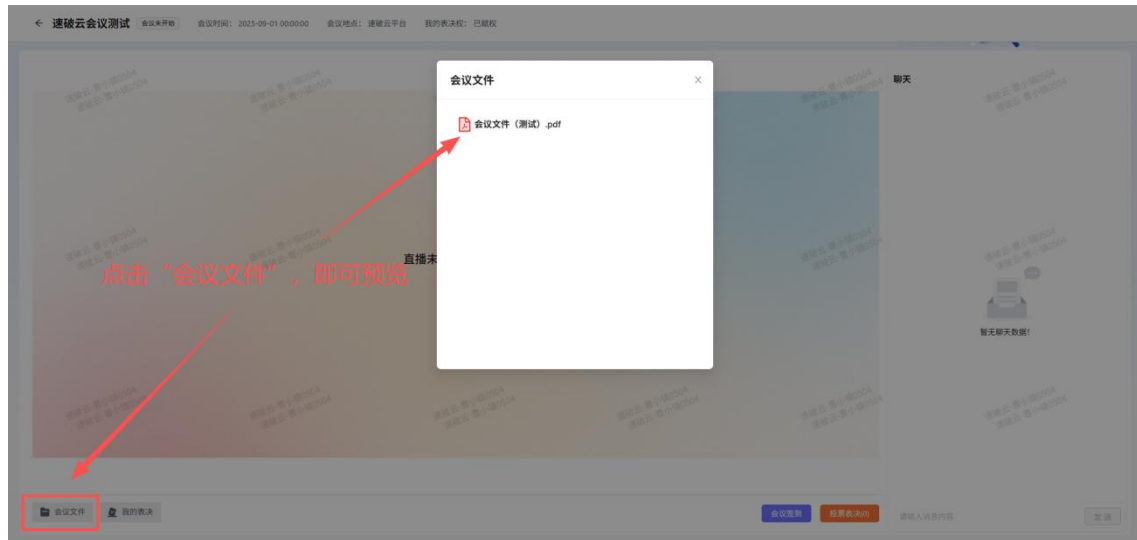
← 速破云会议测试 会议未开始 会议时间：2025-09-01 00:00:00 会议地点：速破云平台 我的表决权：已赋权

会议文件 ×

会议文件（测试）.pdf

聊天

直播未

点击"会议文件"，即可预览

暂无聊天数据！

会议文件 我的表决

会议签到 投票表决(0)

请输入消息内容 发送